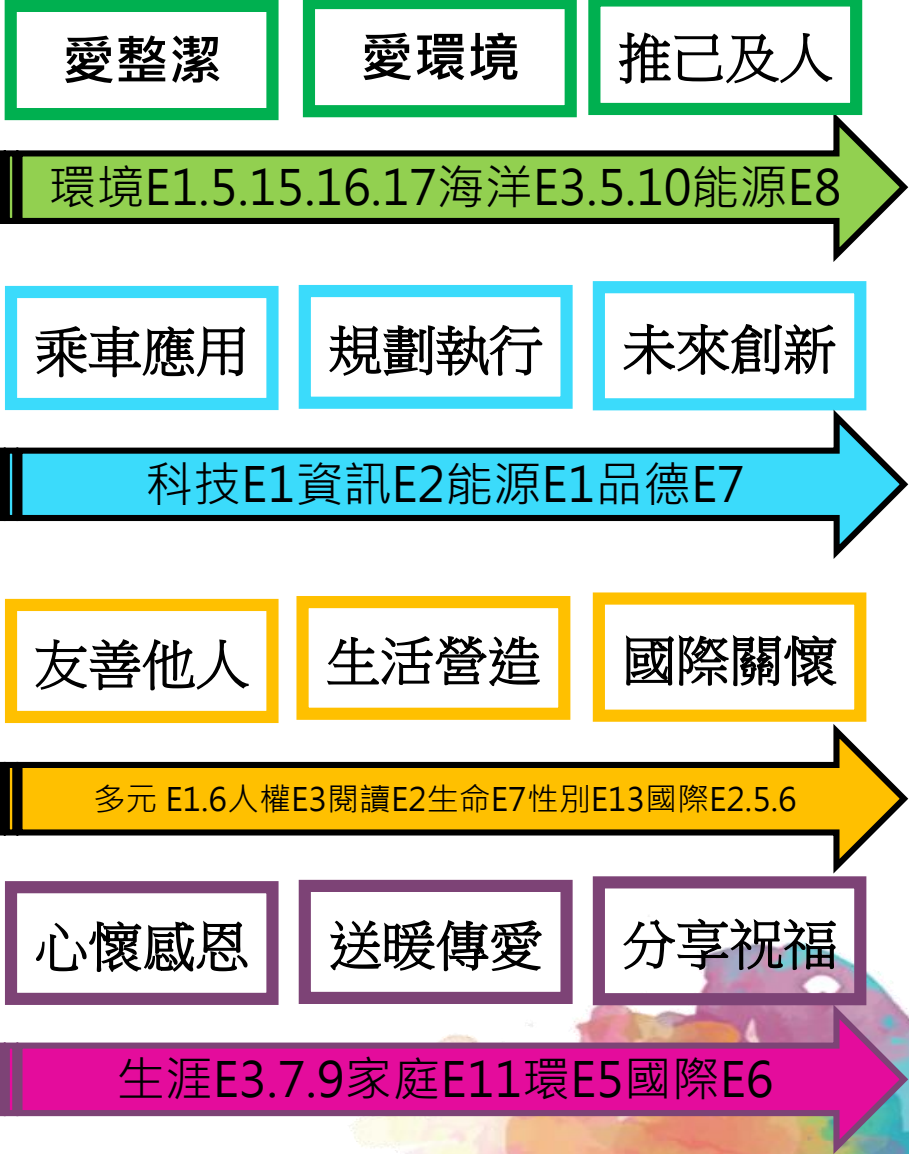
愛整潔

愛環境

推己及人

環境E1.5.15.16.17海洋E3.5.10能源E8

乘車應用

規劃執行

未來創新

科技E1資訊E2能源E1品德E7

友善他人

生活營造

國際關懷

多元 E1.6人權E3閱讀E2生命E7性別E13國際E2.5.6

心懷感恩

送暖傳愛

分享祝福

生涯E3.7.9家庭E11環E5國際E6